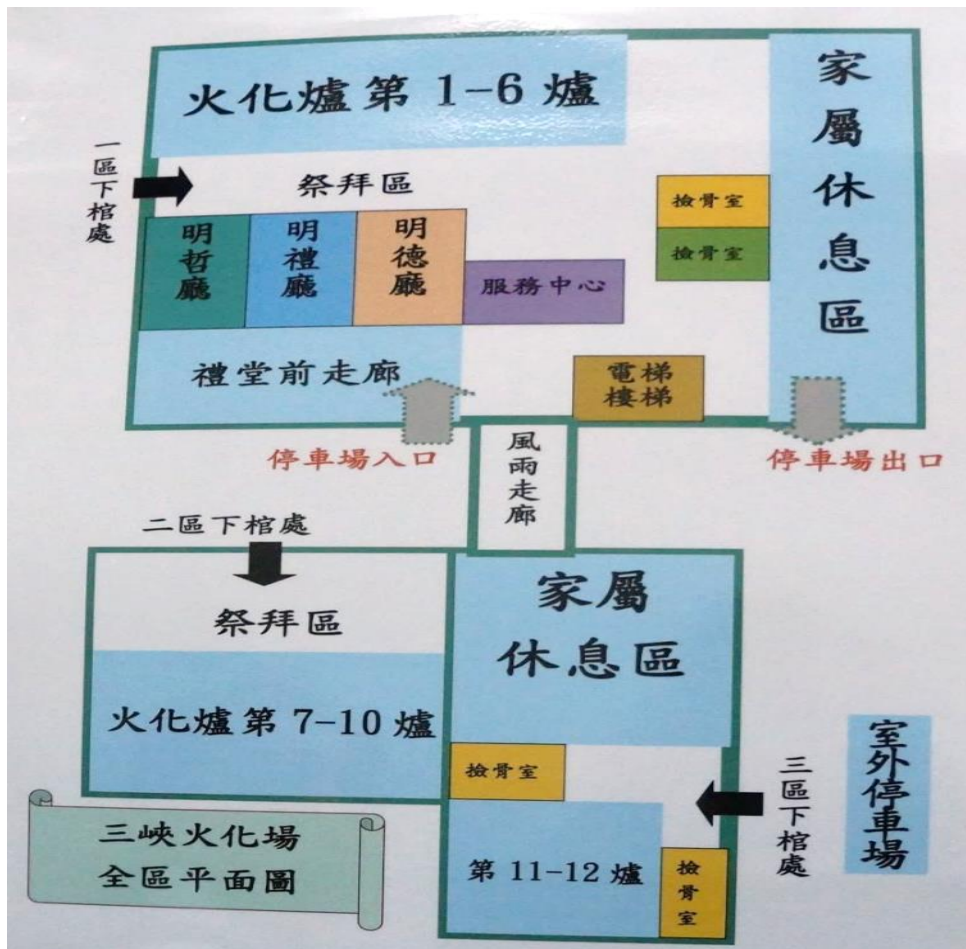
火化爐第 1-6 爐

家屬休息區

一區下棺處

祭拜區

明哲廳

明禮廳

明德廳

服務中心

撿骨室

撿骨室

禮堂前走廊

電梯樓梯

停車場入口

風雨走廊

停車場出口

二區下棺處

祭拜區

火化爐第 7-10 爐

家屬休息區

撿骨室

室外停車場

三區下棺處

三峽火化場
全區平面圖

第 11-12 爐

撿骨室